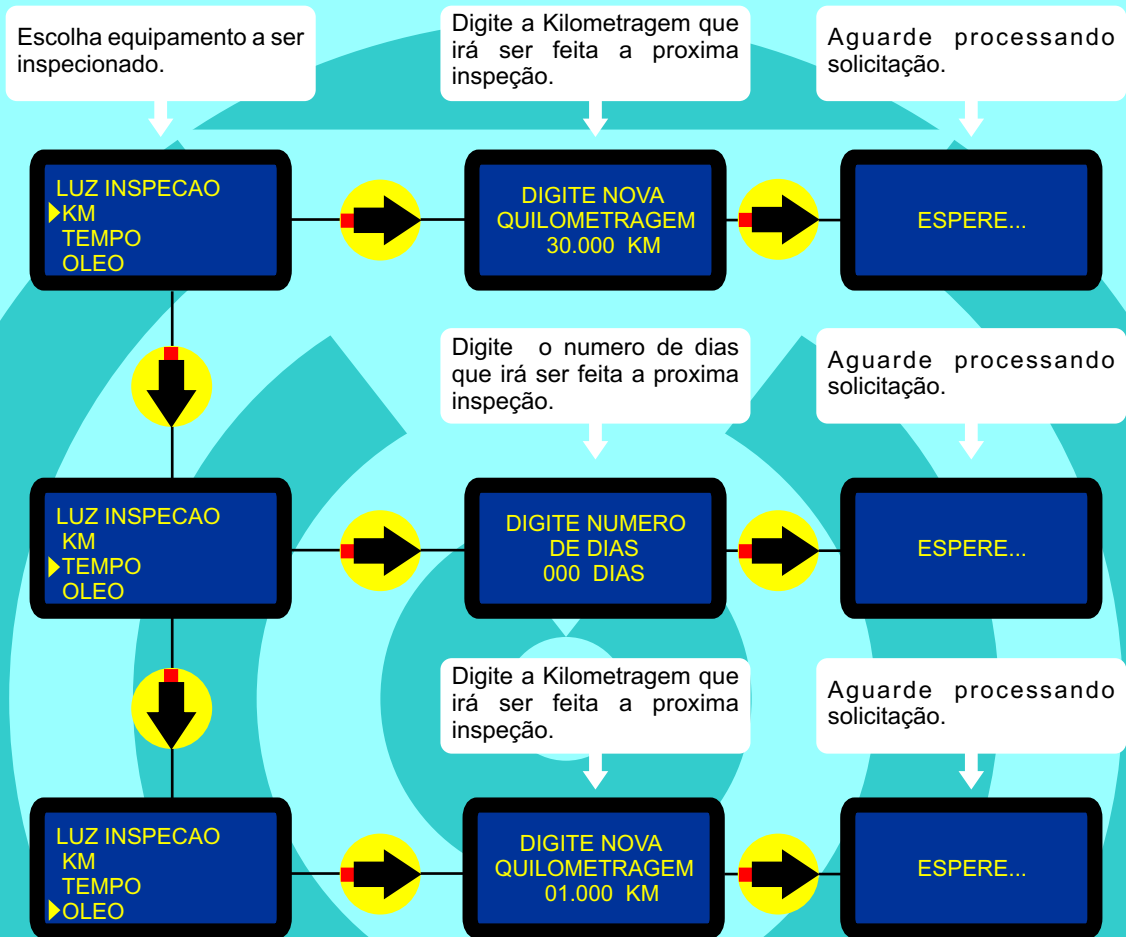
Escolha equipamento a ser inspecionado.

Digite a Kilometragem que irá ser feita a proxima inspeção.

Aguarde processando solicitação.

LUZ INSPECAO
KM
TEMPO
OLEO

DIGITE NOVA
QUILOMETRAGEM
30.000 KM

ESPERE...

Digite o numero de dias que irá ser feita a proxima inspeção.

Aguarde processando solicitação.

LUZ INSPECAO
KM
TEMPO
OLEO

DIGITE NUMERO
DE DIAS
000 DIAS

ESPERE...

Digite a Kilometragem que irá ser feita a proxima inspeção.

Aguarde processando solicitação.

LUZ INSPECAO
KM
TEMPO
OLEO

DIGITE NOVA
QUILOMETRAGEM
01.000 KM

ESPERE...